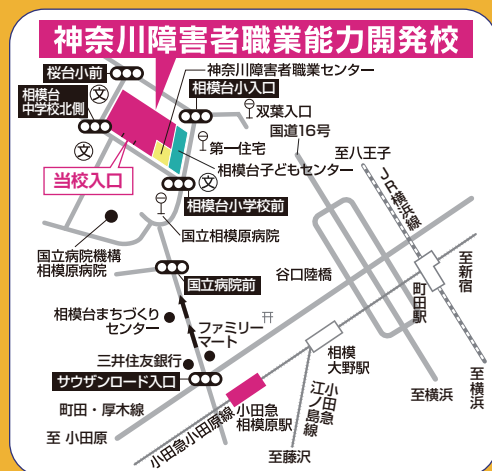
神奈川障害者職業能力開発校

桜台小前

相模台中学校北側

神奈川障害者職業センター

相模台小入口

双葉入口

第一住宅

国道16号

相模台子どもセンター

至八王子

当校入口

JR横浜線

相模台小学校前

国立相模原病院

国立病院機構相模原病院

谷口陸橋

至新宿

町田駅

国立病院前

相模台まちづくりセンター

ファミリーマート

三井住友銀行

相模大野駅

サウザンロード入口

小田急江ノ島線

至横浜

至横浜

町田・厚木線

小田急相模原駅

小田急小田原線

至 小田原

至藤沢